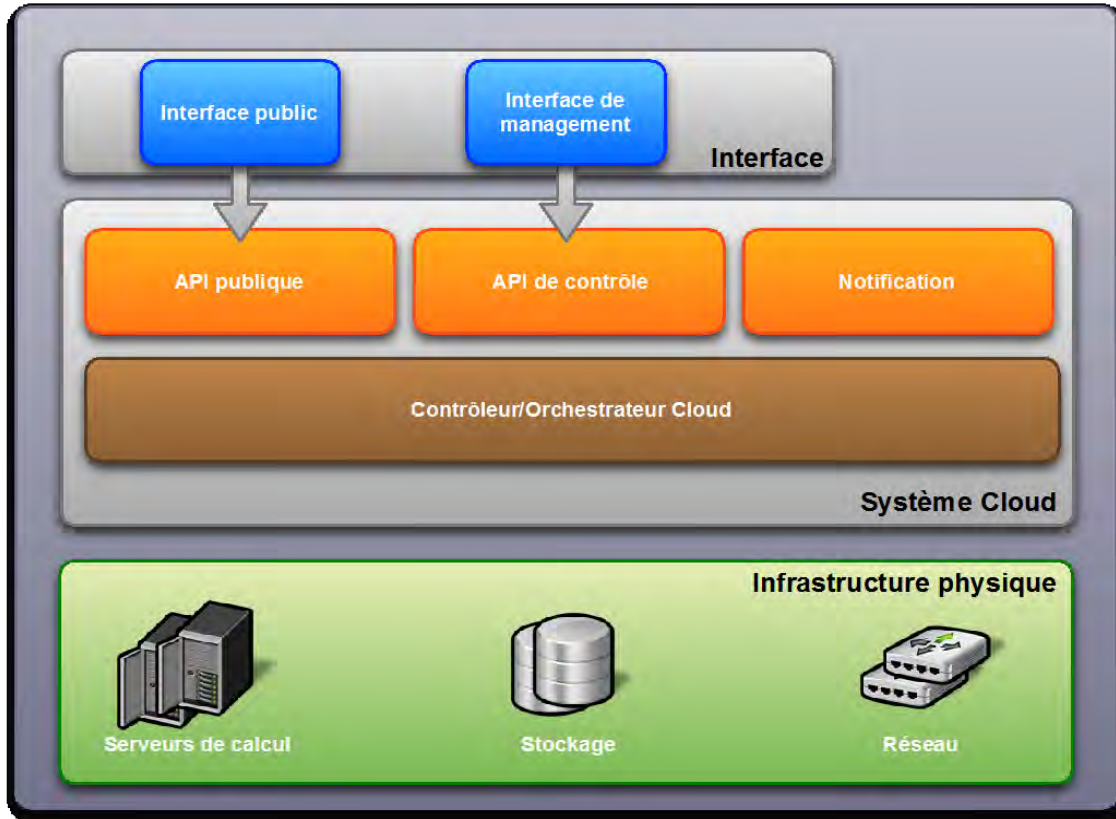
Interface public

Interface de management

Interface

API publique

API de contrôle

Notification

Contrôleur/Orchestrateur Cloud

Système Cloud

Infrastructure physique

Serveurs de calcul

Stockage

Réseau